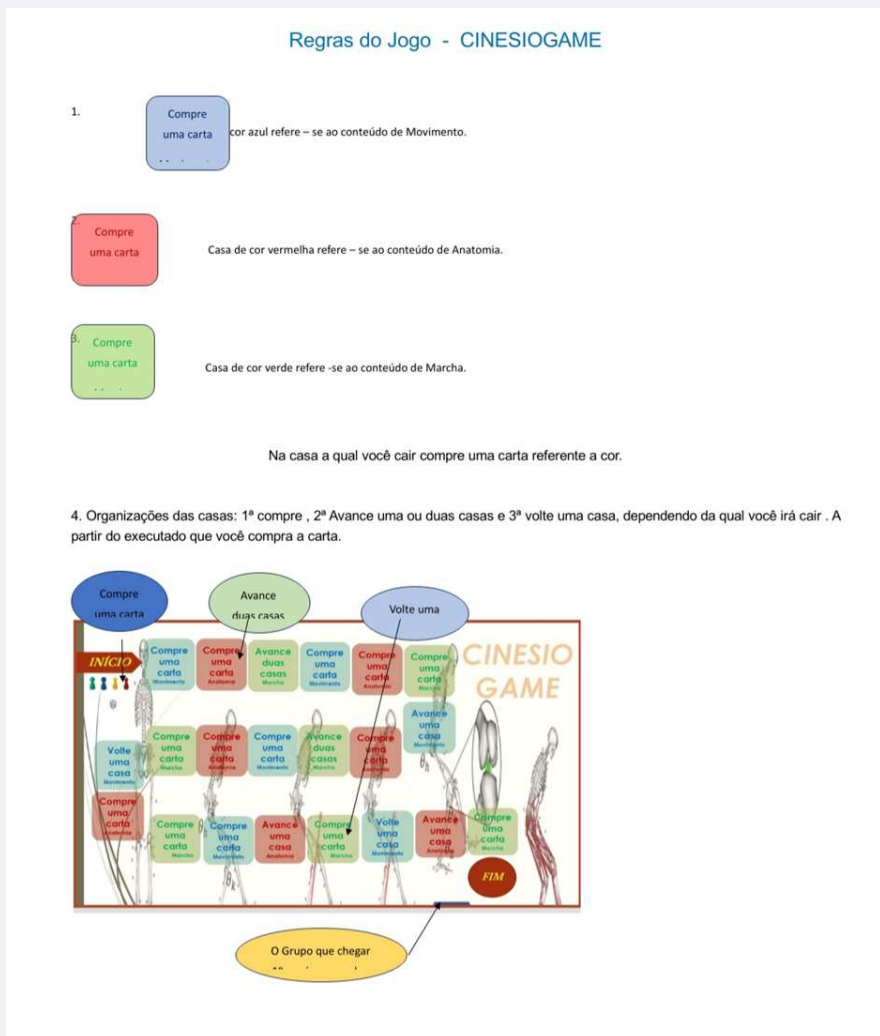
Regras do Jogo - CINESIOGAME

1. Compre uma carta cor azul refere – se ao conteúdo de Movimento.

2. Compre uma carta Casa de cor vermelha refere – se ao conteúdo de Anatomia.

3. Compre uma carta Casa de cor verde refere -se ao conteúdo de Marcha.

Na casa a qual você cair compre uma carta referente a cor.

4. Organizações das casas: 1ª compre , 2ª Avance uma ou duas casas e 3ª volte uma casa, dependendo da qual você irá cair . A partir do executado que você compra a carta.

Compre uma carta

Avance duas casas

Volte uma

INÍCIO

Compre uma carta Movimento

Compre uma carta Anatomia

Avance duas casas Marcha

Compre uma carta Movimento

Compre uma carta Anatomia

Compre uma carta Marcha

CINESIO GAME

Avance uma casa Movimento

Volte uma casa Movimento

Compre uma carta Marcha

Compre uma carta Anatomia

Compre uma carta Movimento

Avance duas casas Marcha

Compre uma carta Anatomia

Compre uma carta Anatomia

Compre uma carta Marcha

Compre uma carta Movimento

Avance uma casa Anatomia

Compre uma carta Marcha

Volte uma casa Movimento

Avance uma casa Anatomia

Compre uma carta Marcha

FIM

O Grupo que chegar